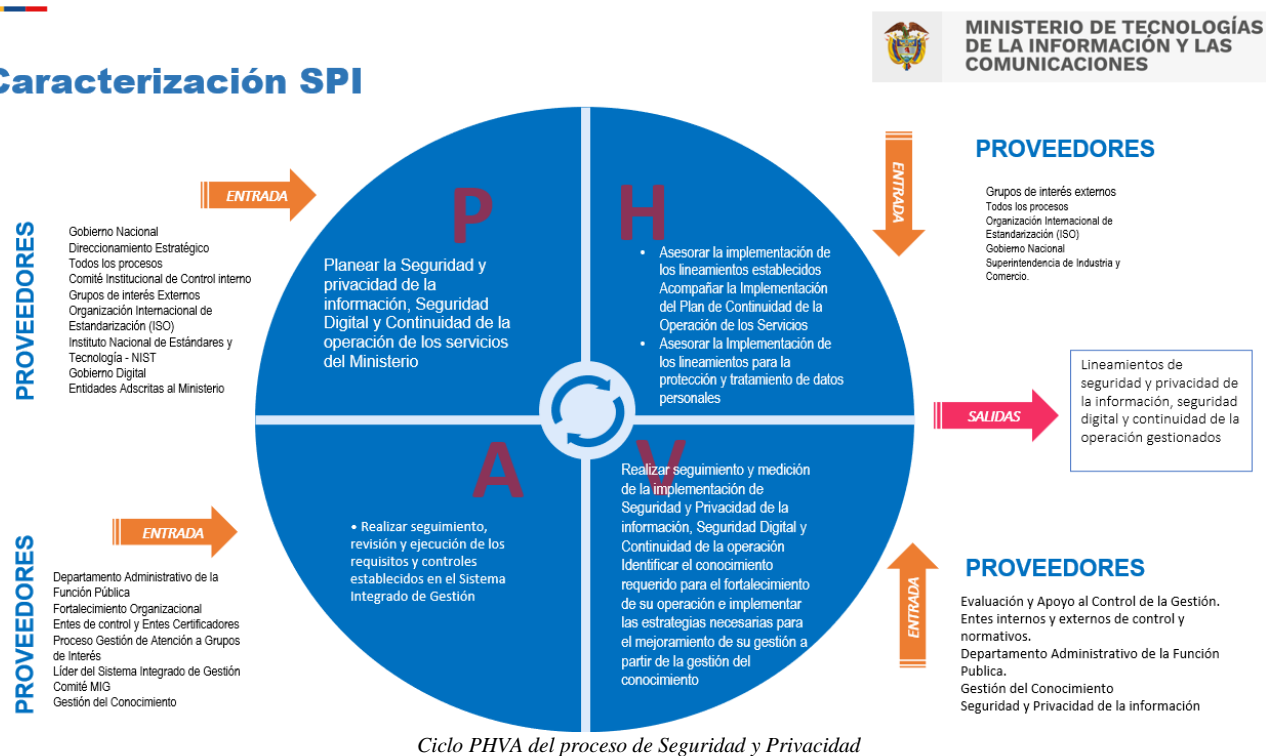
MINISTERIO DE TECNOLOGÍAS DE LA INFORMACIÓN Y LAS COMUNICACIONES

Caracterización SPI

PROVEEDORES

ENTRADA

Gobierno Nacional
Direccionamiento Estratégico
Todos los procesos
Comité Institucional de Control interno
Grupos de interés Externos
Organización Internacional de Estandarización (ISO)
Instituto Nacional de Estándares y Tecnología - NIST
Gobierno Digital
Entidades Adscritas al Ministerio

P

Planear la Seguridad y privacidad de la información, Seguridad Digital y Continuidad de la operación de los servicios del Ministerio

H

• Asesorar la implementación de los lineamientos establecidos Acompañar la Implementación del Plan de Continuidad de la Operación de los Servicios
• Asesorar la Implementación de los lineamientos para la protección y tratamiento de datos personales

ENTRADA

PROVEEDORES

Grupos de interés externos
Todos los procesos
Organización Internacional de Estandarización (ISO)
Gobierno Nacional
Superintendencia de Industria y Comercio.

SALIDAS

Lineamientos de seguridad y privacidad de la información, seguridad digital y continuidad de la operación gestionados

PROVEEDORES

ENTRADA

Departamento Administrativo de la Función Pública
Fortalecimiento Organizacional
Entes de control y Entes Certificadores
Proceso Gestión de Atención a Grupos de Interés
Líder del Sistema Integrado de Gestión
Comité MIG
Gestión del Conocimiento

A

• Realizar seguimiento, revisión y ejecución de los requisitos y controles establecidos en el Sistema Integrado de Gestión

V

Realizar seguimiento y medición de la implementación de Seguridad y Privacidad de la información, Seguridad Digital y Continuidad de la operación Identificar el conocimiento requerido para el fortalecimiento de su operación e implementar las estrategias necesarias para el mejoramiento de su gestión a partir de la gestión del conocimiento

ENTRADA

PROVEEDORES

Evaluación y Apoyo al Control de la Gestión.
Entes internos y externos de control y normativos.
Departamento Administrativo de la Función Publica.
Gestión del Conocimiento
Seguridad y Privacidad de la información

Ciclo PHVA del proceso de Seguridad y Privacidad